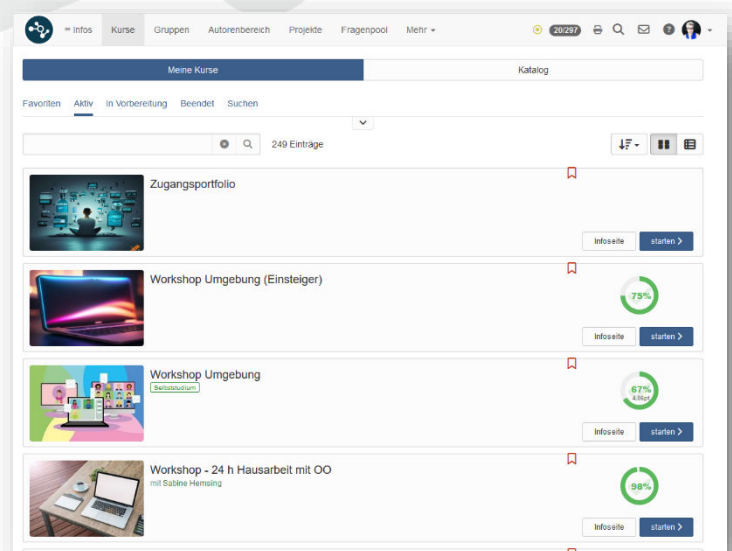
Infos Kurse Gruppen Autorenbereich Projekte Fragenpool Mehr

20/297

Meine Kurse | Katalog

Favoriten Aktiv In Vorbereitung Beendet Suchen

249 Einträge

Zugangsportfolio

Infoseite starten

Workshop Umgebung (Einsteiger)

75%

Infoseite starten

Workshop Umgebung

Selbststudium

67%

4.00pt

Infoseite starten

Workshop - 24 h Hausarbeit mit OO

mit Sabine Hemsing

98%

Infoseite starten